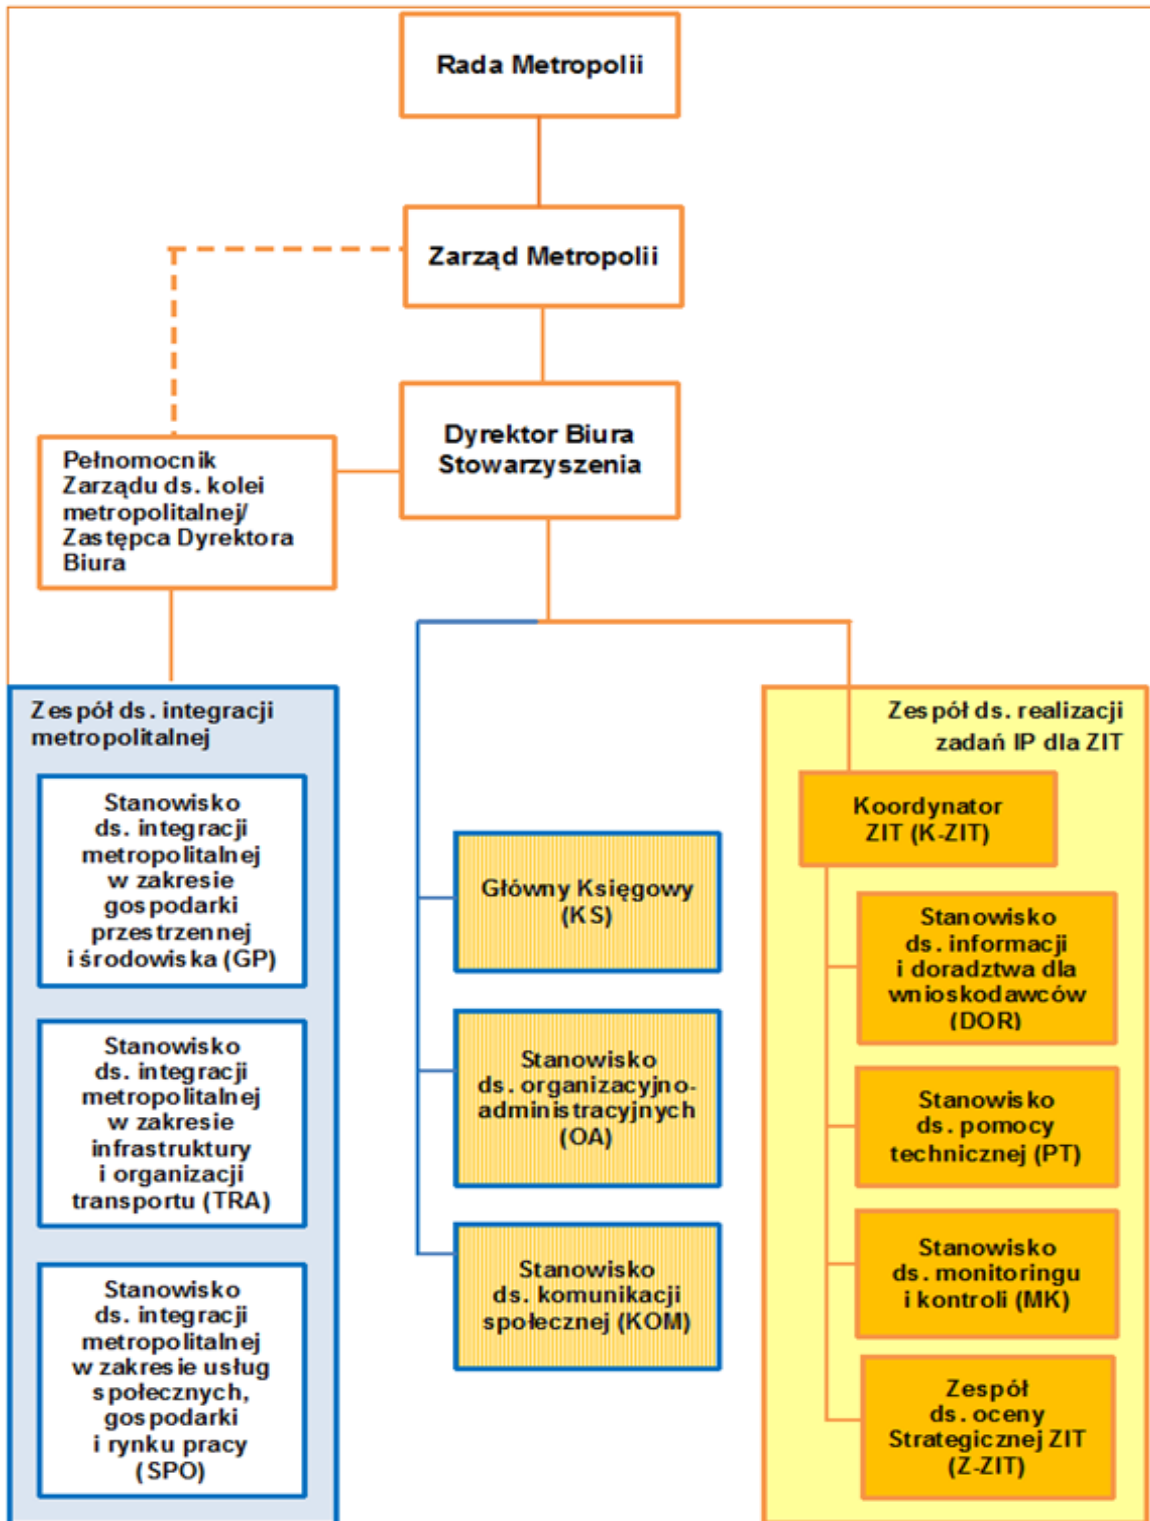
Rada Metropolii

Zarząd Metropolii

Dyrektor Biura Stowarzyszenia

Pełnomocnik Zarządu ds. kolei metropolitalnej/ Zastępca Dyrektora Biura

Zespół ds. integracji metropolitalnej

Stanowisko ds. integracji metropolitalnej w zakresie gospodarki przestrzennej i środowiska (GP)

Stanowisko ds. integracji metropolitalnej w zakresie infrastruktury i organizacji transportu (TRA)

Stanowisko ds. integracji metropolitalnej w zakresie usług społecznych, gospodarki i rynku pracy (SPO)

Główny Księgowy (KS)

Stanowisko ds. organizacyjno-administracyjnych (OA)

Stanowisko ds. komunikacji społecznej (KOM)

Zespół ds. realizacji zadań IP dla ZIT

Koordynator ZIT (K-ZIT)

Stanowisko ds. informacji i doradztwa dla wnioskodawców (DOR)

Stanowisko ds. pomocy technicznej (PT)

Stanowisko ds. monitoringu i kontroli (MK)

Zespół ds. oceny Strategicznej ZIT (Z-ZIT)